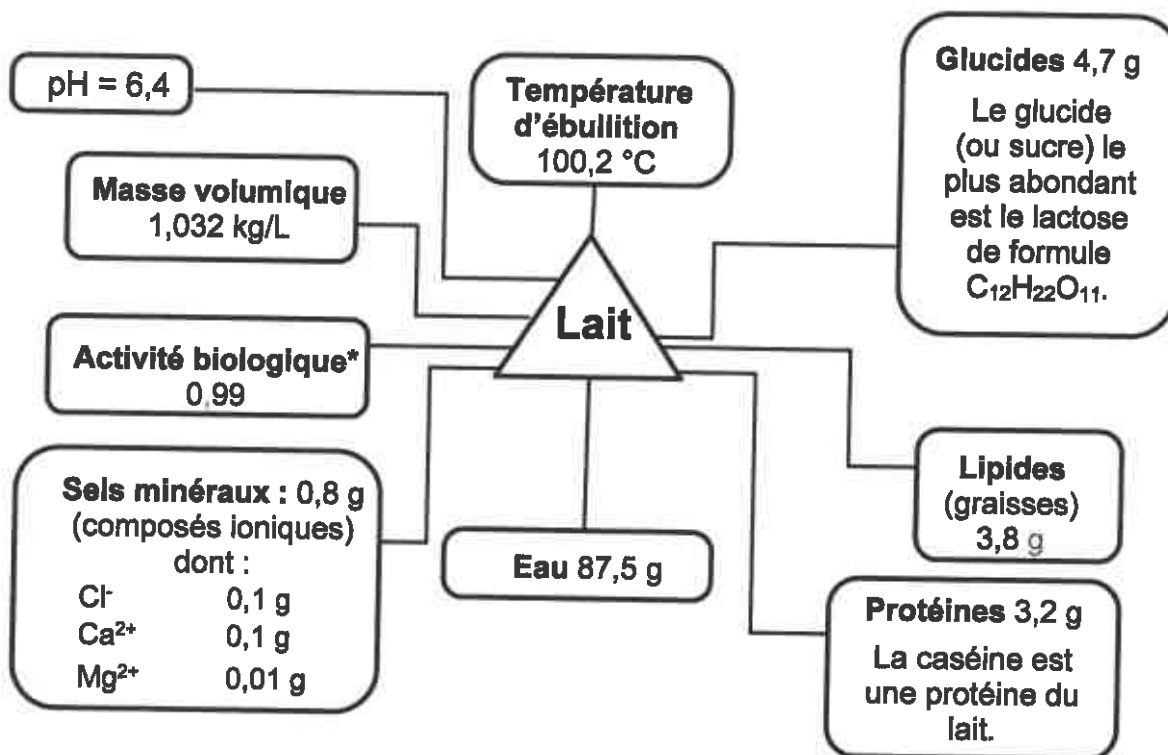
pH = 6,4

Température d'ébullition 100,2 °C

Glucides 4,7 g
Le glucide (ou sucre) le plus abondant est le lactose de formule $C_{12}H_{22}O_{11}$.

Masse volumique 1,032 kg/L

Lait

Activité biologique* 0,99

Sels minéraux : 0,8 g (composés ioniques) dont :
$Cl^-$ 0,1 g
$Ca^{2+}$ 0,1 g
$Mg^{2+}$ 0,01 g

Eau 87,5 g

Lipides (graisses) 3,8 g

Protéines 3,2 g
La caséine est une protéine du lait.